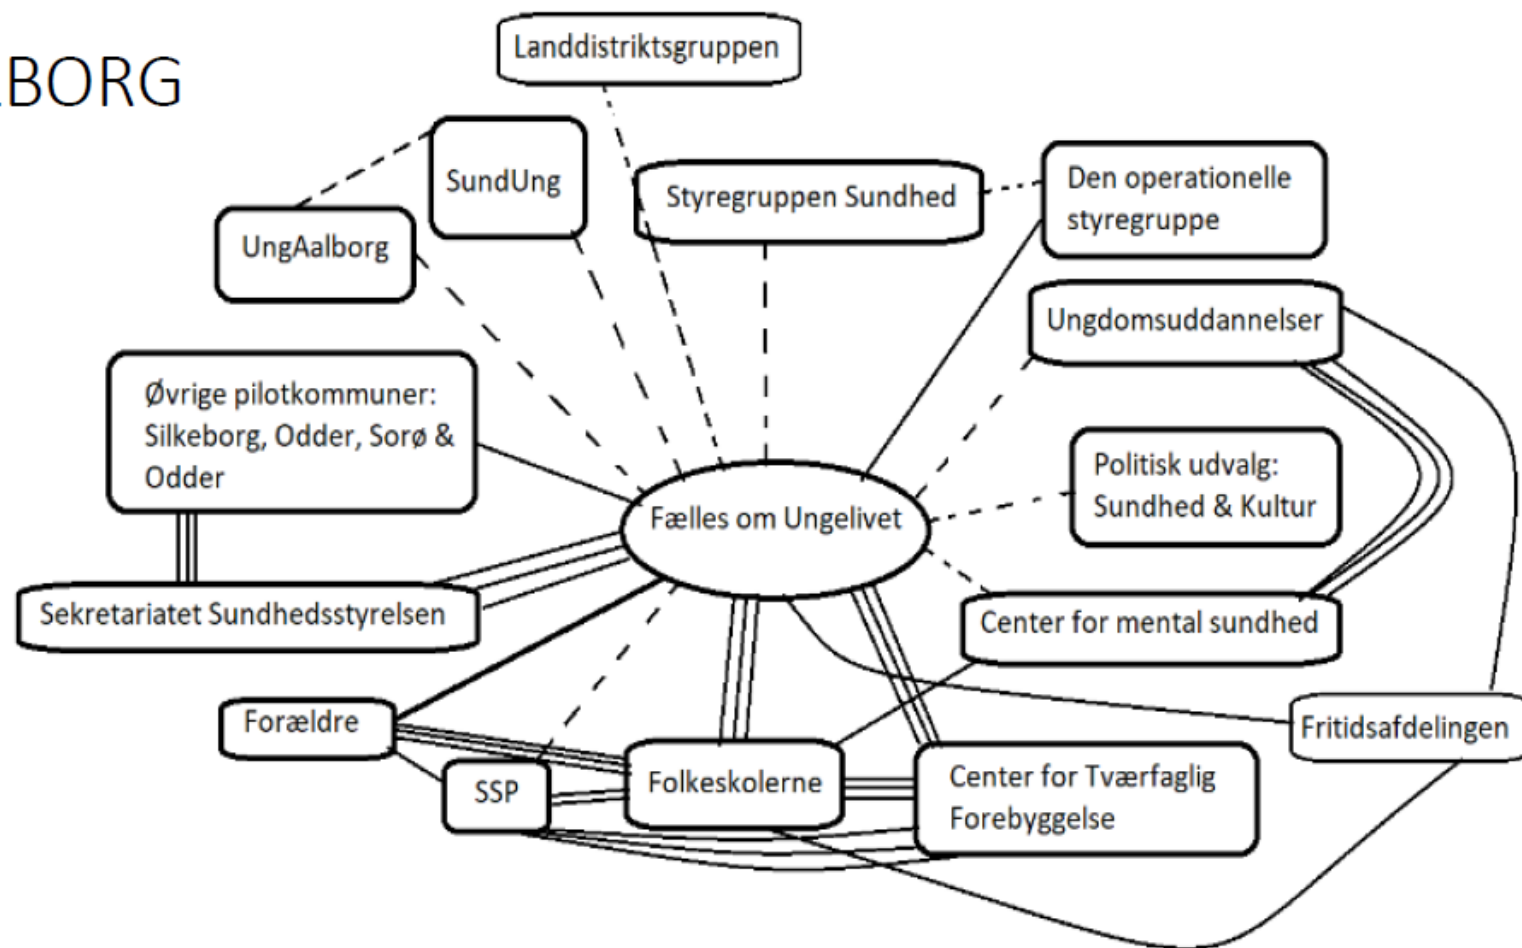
BORG

Landdistriktsgruppen

SundUng

Styregruppen Sundhed

Den operationelle styregruppe

UngAalborg

Ungdomsuddannelser

Øvrige pilotkommuner: Silkeborg, Odder, Sorø & Odder

Politisk udvalg: Sundhed & Kultur

Fælles om Ungelivet

Sekretariatet Sundhedsstyrelsen

Center for mental sundhed

Forældre

Fritidsafdelingen

SSP

Folkeskolerne

Center for Tværfaglig Forebyggelse